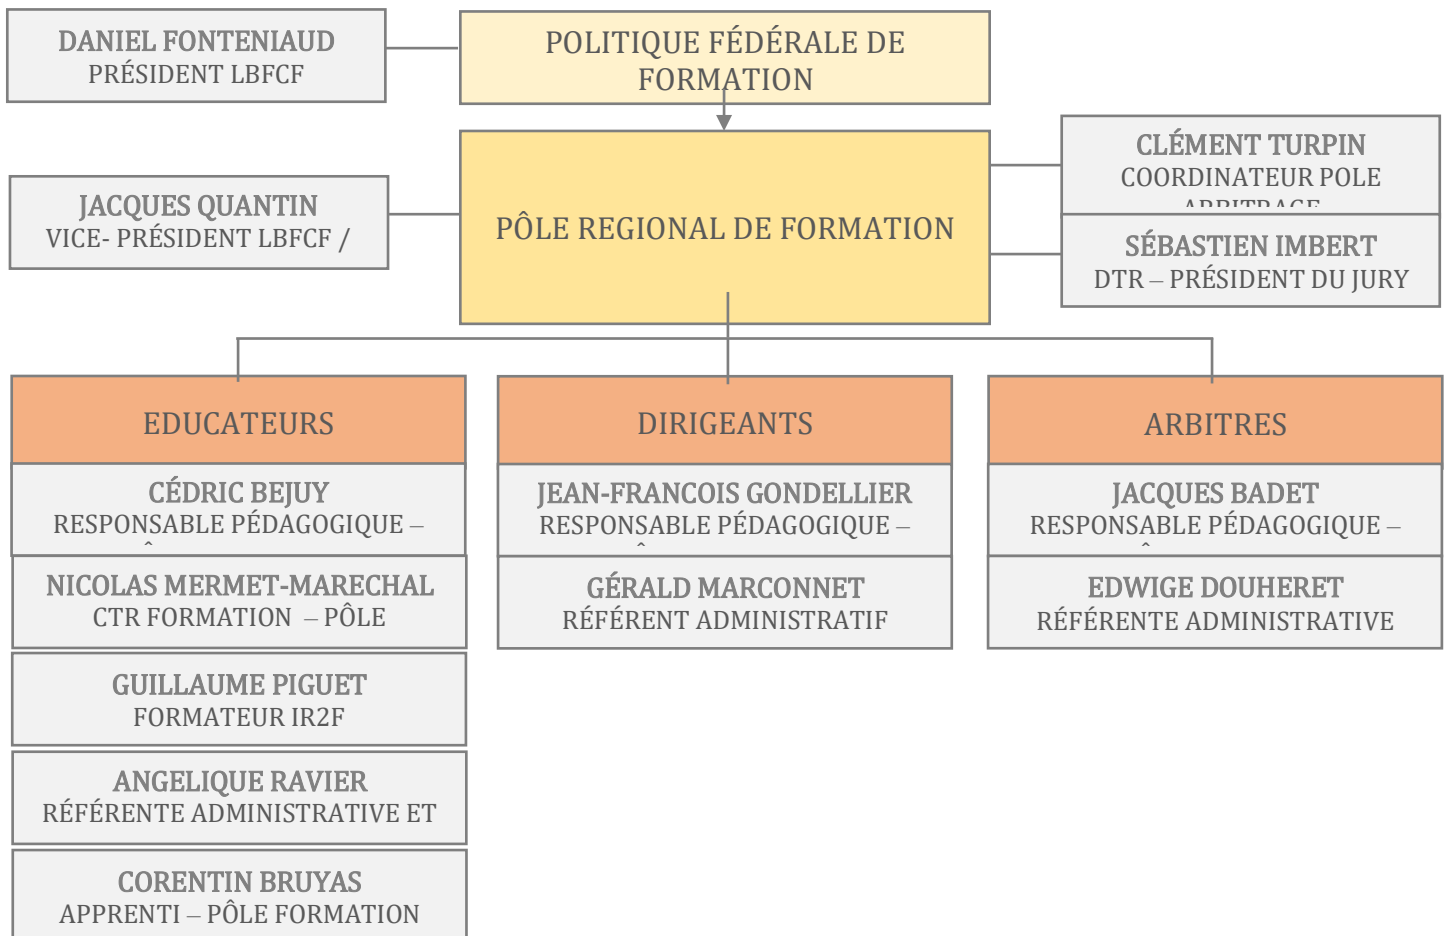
DANIEL FONTENIAUD
PRÉSIDENT LBFCF

POLITIQUE FÉDÉRALE DE FORMATION

JACQUES QUANTIN
VICE- PRÉSIDENT LBFCF /

PÔLE REGIONAL DE FORMATION

CLÉMENT TURPIN
COORDINATEUR POLE
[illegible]

SÉBASTIEN IMBERT
DTR – PRÉSIDENT DU JURY

EDUCATEURS

CÉDRIC BEJUY
RESPONSABLE PÉDAGOGIQUE –
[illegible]

NICOLAS MERMET-MARECHAL
CTR FORMATION – PÔLE

GUILLAUME PIGUET
FORMATEUR IR2F

ANGELIQUE RAVIER
RÉFÉRENTE ADMINISTRATIVE ET

CORENTIN BRUYAS
APPRENTI – PÔLE FORMATION

DIRIGEANTS

JEAN-FRANCOIS GONDELLIER
RESPONSABLE PÉDAGOGIQUE –
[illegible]

GÉRALD MARCONNET
RÉFÉRENT ADMINISTRATIF

ARBITRES

JACQUES BADET
RESPONSABLE PÉDAGOGIQUE –
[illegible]

EDWIGE DOUHERET
RÉFÉRENTE ADMINISTRATIVE